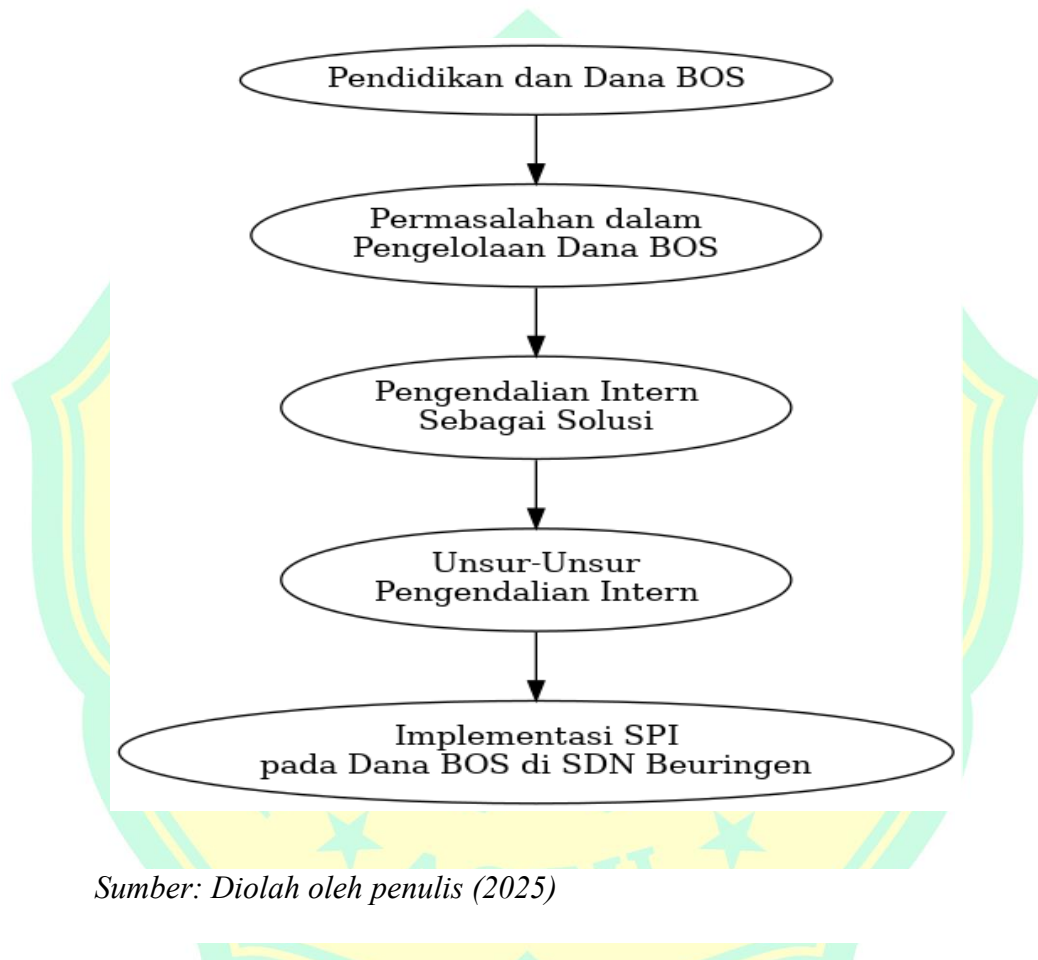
Pendidikan dan Dana BOS

Permasalahan dalam Pengelolaan Dana BOS

Pengendalian Intern Sebagai Solusi

Unsur-Unsur Pengendalian Intern

Implementasi SPI pada Dana BOS di SDN Beuringen

Sumber: Diolah oleh penulis (2025)